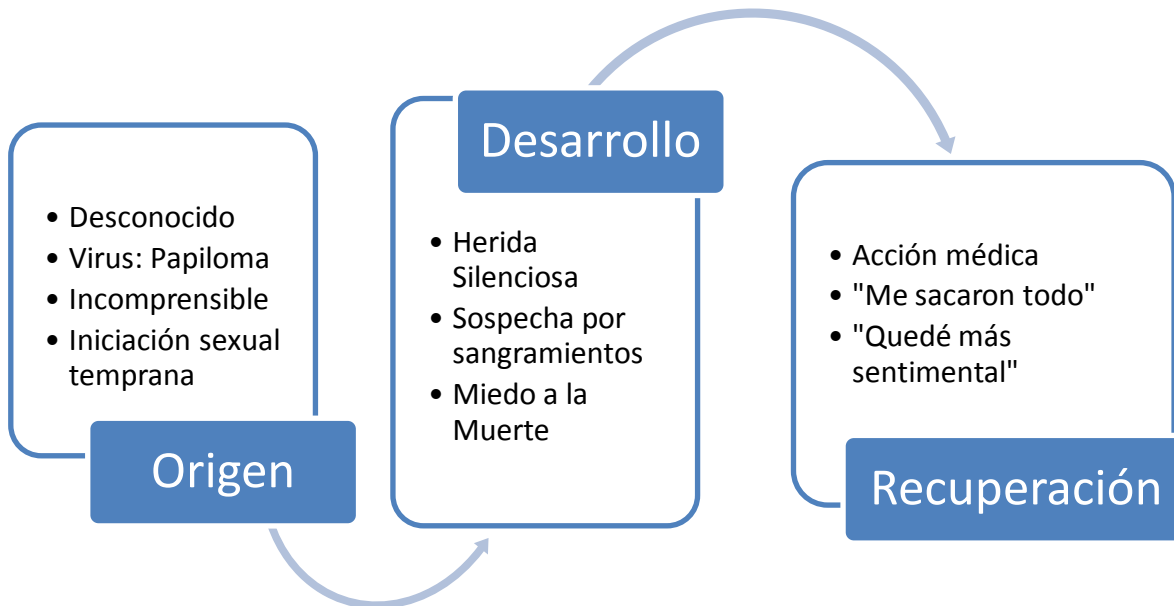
• Desconocido
• Virus: Papiloma
• Incomprensible
• Iniciación sexual temprana

Origen

Desarrollo

• Herida Silenciosa
• Sospecha por sangramientos
• Miedo a la Muerte

• Acción médica
• "Me sacaron todo"
• "Quedé más sentimental"

Recuperación